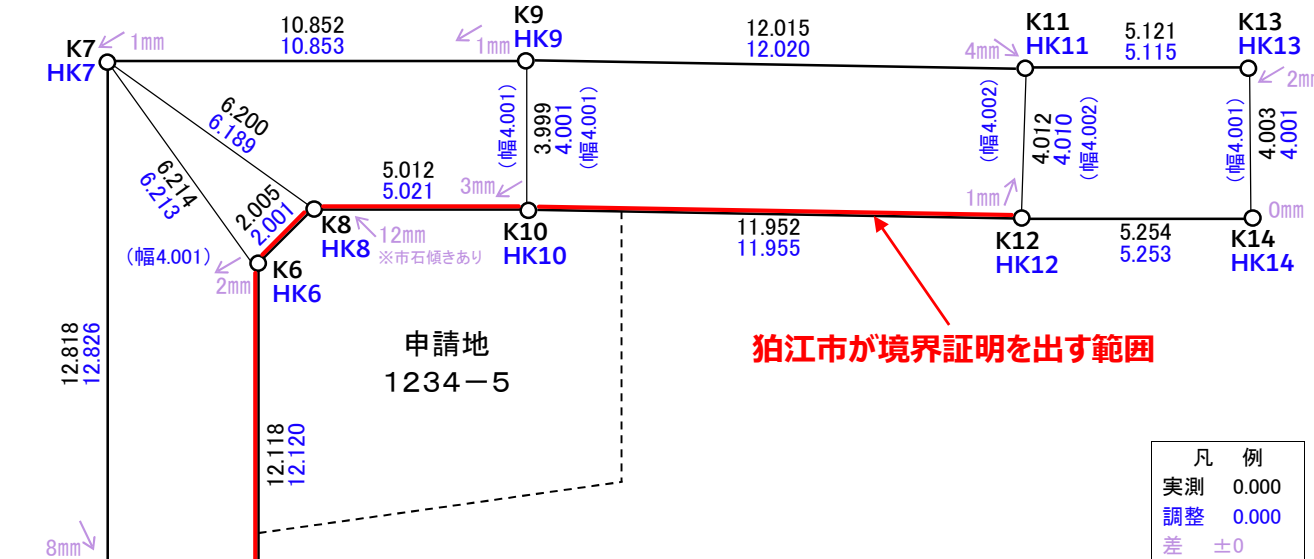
K7
HK7
1mm
10.852
10.853
K9
HK9
1mm
12.015
12.020
K11
HK11
4mm
5.121
5.115
K13
HK13
2mm
6.200
6.189
6.214
6.213
3.999
4.001
(幅4.001)
(幅4.001)
(幅4.002)
4.012
4.010
(幅4.002)
(幅4.001)
4.003
4.001
5.012
5.021
3mm
2.005
2.001
K8
HK8
12mm
※市石傾きあり
K10
HK10
11.952
11.955
1mm
K12
HK12
5.254
5.253
0mm
K14
HK14
(幅4.001)
K6
HK6
2mm
申請地
1234−5
狛江市が境界証明を出す範囲
12.818
12.826
12.118
12.120
8mm
| 凡 | 例 |
|---|---|
| 実測 | 0.000 |
| 調整 | 0.000 |
| 差 | ±0 |